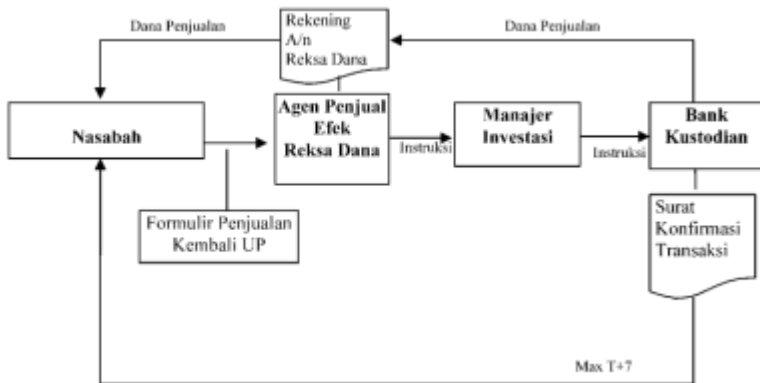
Dana Penjualan

Rekening A/n Reksa Dana

Dana Penjualan

Nasabah

Agen Penjual Efek Reksa Dana

Instruksi

Manajer Investasi

Instruksi

Bank Kustodian

Formulir Penjualan Kembali UP

Surat Konfirmasi Transaksi

Max T+7